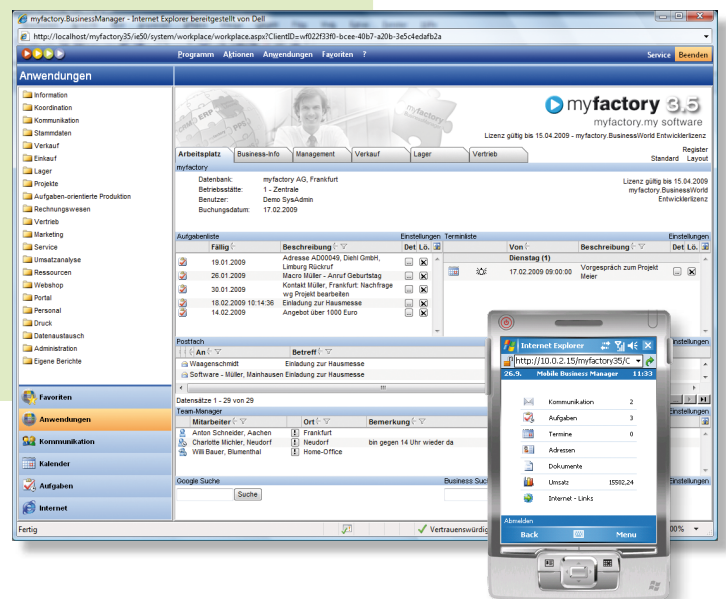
myfactory.BusinessManager - Internet Explorer bereitgestellt von Dell

http://localhost/myfactory35/ie50/system/workplace/workplace.aspx?ClientID=wf022f33f0-bcee-40b7-a20b-3e5c4edafb2a

Programm Aktionen Anwendungen Favoriten ? Service Beenden

Anwendungen

Information
Koordination
Kommunikation
Stammdaten
Verkauf
Einkauf
Lager
Projekte
Aufgaben-orientierte Produktion
Rechnungswesen
Vertrieb
Marketing
Service
Umsatzanalyse
Ressourcen
Webshop
Portal
Personal
Druck
Datenaustausch
Administration
Eigene Berichte

Favoriten
Anwendungen
Kommunikation
Kalender
Aufgaben
Internet

myfactory 3.5
myfactory.my software
Lizenz gültig bis 15.04.2009 - myfactory.BusinessWorld Entwicklerlizenz

Arbeitsplatz Business-Info Management Verkauf Lager Vertrieb
Register
Standard Layout

myfactory

Datenbank: myfactory AG, Frankfurt
Betriebsstätte: 1 - Zentrale
Benutzer: Demo SysAdmin
Buchungsdatum: 17.02.2009

Lizenz gültig bis 15.04.2009
myfactory.BusinessWorld
Entwicklerlizenz

Aufgabenliste Einstellungen

| Fällig | Beschreibung | Det | Lö. |
|---|---|---|---|
| 19.01.2009 | Adresse AD00049, Diehl GmbH, Limburg Rückruf | | |
| 26.01.2009 | Macro Müller - Anruf Geburtstag | | |
| 30.01.2009 | Kontakt Müller, Frankfurt: Nachfrage wg Projekt bearbeiten | | |
| 18.02.2009 10:14:36 | Einladung zur Hausmesse | | |
| 14.02.2009 | Angebot über 1000 Euro | | |

Terminliste Einstellungen

| Von | Beschreibung | Det | Lö. |
|---|---|---|---|
| Dienstag (1) | | | |
| 17.02.2009 09:00:00 | Vorgespräch zum Projekt Meier | | |

Postfach Einstellungen

| An | Betreff |
|---|---|
| Waagenschmidt | Einladung zur Hausmesse |
| Software - Müller, Mainhausen | Einladung zur Hausmesse |

Datensätze 1 - 29 von 29

Team-Manager Einstellungen

| Mitarbeiter | Ort | Bemerkung |
|---|---|---|
| Anton Schneider, Aachen | Frankfurt | |
| Charlotte Michler, Neudorf | Neudorf | bin gegen 14 Uhr wieder da |
| Willi Bauer, Blumenthal | Home-Office | |

Google Suche
Suche
Business Such

Fertig
Vertrauenswürdig
00%

Internet Explorer
http://10.0.2.15/myfactory35/C
26.9. Mobile Business Manager 11:33

| | |
|---|---|
| Kommunikation | 2 |
| Aufgaben | 3 |
| Termine | 0 |
| Adressen | |
| Dokumente | |
| Umsatz | 15502,24 |
| Internet - Links | |

Abmelden
Back Menu